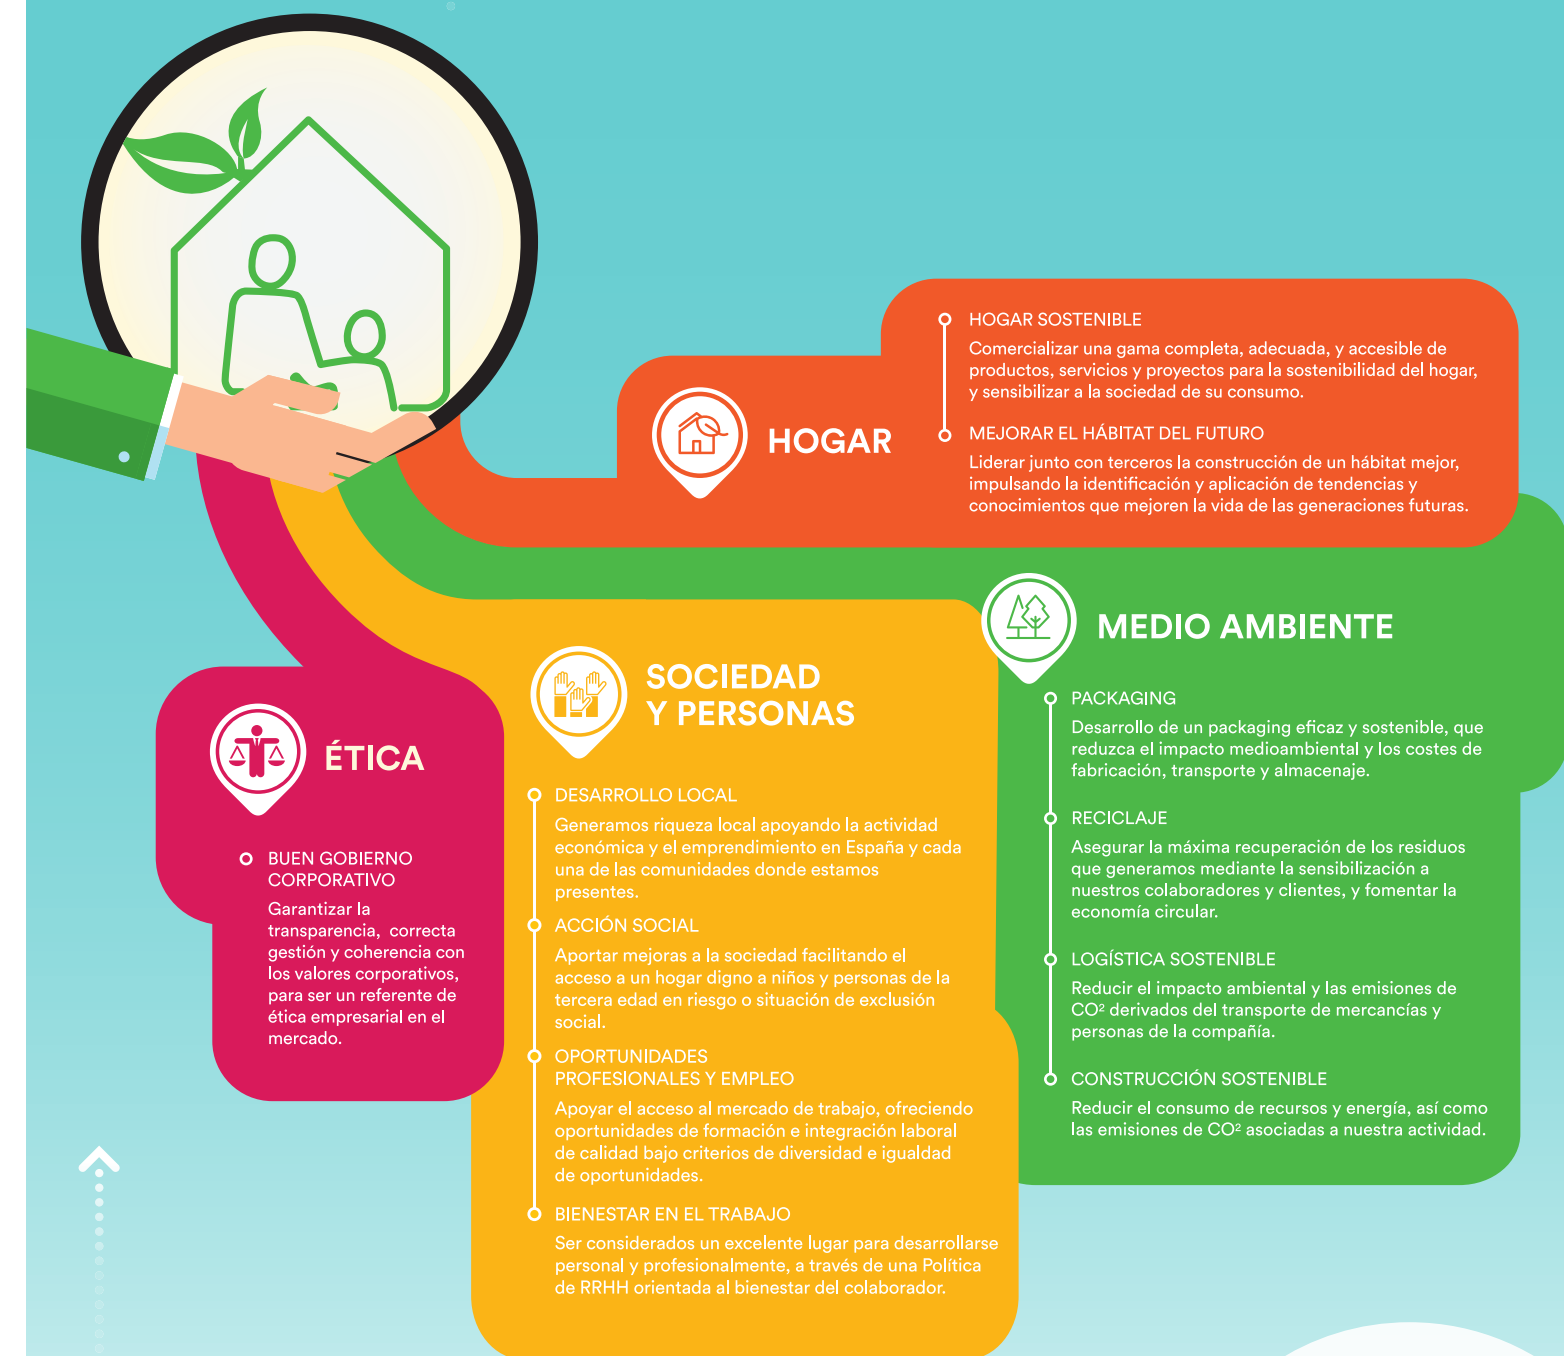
HOGAR

HOGAR SOSTENIBLE
Comercializar una gama completa, adecuada, y accesible de productos, servicios y proyectos para la sostenibilidad del hogar, y sensibilizar a la sociedad de su consumo.

MEJORAR EL HÁBITAT DEL FUTURO
Liderar junto con terceros la construcción de un hábitat mejor, impulsando la identificación y aplicación de tendencias y conocimientos que mejoren la vida de las generaciones futuras.

MEDIO AMBIENTE

PACKAGING
Desarrollo de un packaging eficaz y sostenible, que reduzca el impacto medioambiental y los costes de fabricación, transporte y almacenaje.

RECICLAJE
Asegurar la máxima recuperación de los residuos que generamos mediante la sensibilización a nuestros colaboradores y clientes, y fomentar la economía circular.

LOGÍSTICA SOSTENIBLE
Reducir el impacto ambiental y las emisiones de CO² derivados del transporte de mercancías y personas de la compañía.

CONSTRUCCIÓN SOSTENIBLE
Reducir el consumo de recursos y energía, así como las emisiones de CO² asociadas a nuestra actividad.

SOCIEDAD Y PERSONAS

DESARROLLO LOCAL
Generamos riqueza local apoyando la actividad económica y el emprendimiento en España y cada una de las comunidades donde estamos presentes.

ACCIÓN SOCIAL
Aportar mejoras a la sociedad facilitando el acceso a un hogar digno a niños y personas de la tercera edad en riesgo o situación de exclusión social.

OPORTUNIDADES PROFESIONALES Y EMPLEO
Apoyar el acceso al mercado de trabajo, ofreciendo oportunidades de formación e integración laboral de calidad bajo criterios de diversidad e igualdad de oportunidades.

BIENESTAR EN EL TRABAJO
Ser considerados un excelente lugar para desarrollarse personal y profesionalmente, a través de una Política de RRHH orientada al bienestar del colaborador.

ÉTICA

BUEN GOBIERNO CORPORATIVO
Garantizar la transparencia, correcta gestión y coherencia con los valores corporativos, para ser un referente de ética empresarial en el mercado.